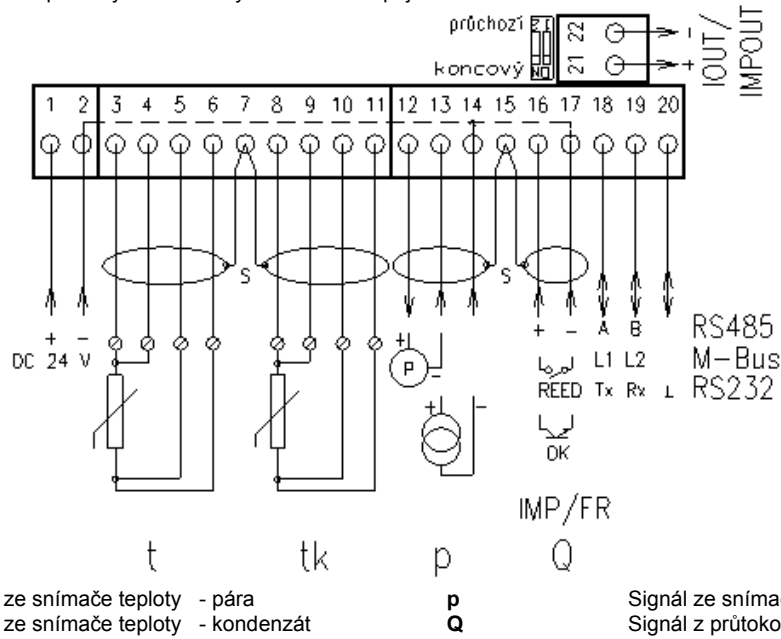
průchozí ZT NO koncový
22 21
IOUT/ IMPOUT
1 2 3 4 5 6 7 8 9 10 11 12 13 14 15 16 17 18 19 20
S S
+ - DC 24 V
P
+ - REED OK
A B L1 L2 Tx Rx ⊥
RS485 M-Bus RS232
IMP/FR
t tk p Q

ze snímače teploty - pára **p** Signál ze sníma
ze snímače teploty - kondenzát **Q** Signál z průtoko